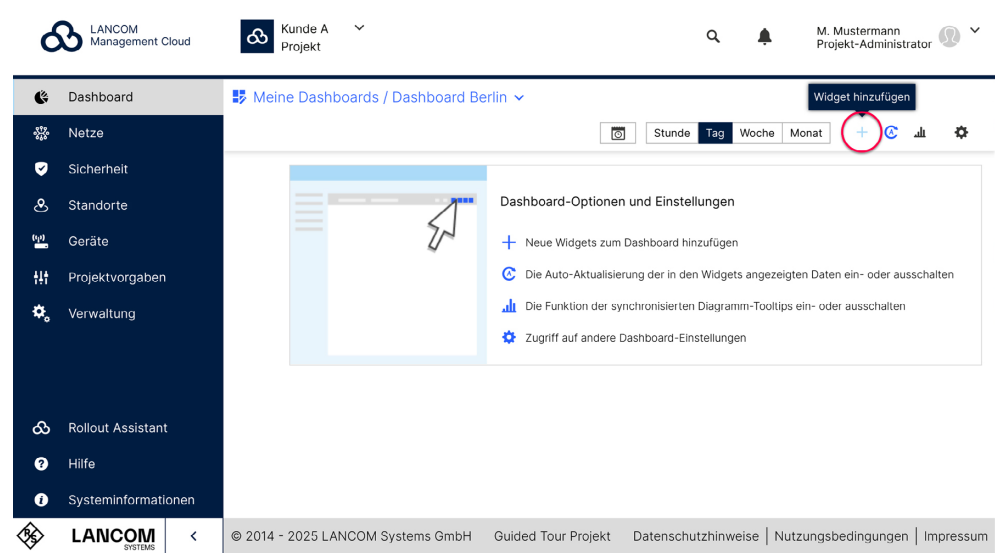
LANCOM Management Cloud

Kunde A
Projekt

M. Mustermann
Projekt-Administrator

Dashboard
Netze
Sicherheit
Standorte
Geräte
Projektvorgaben
Verwaltung

Rollout Assistant
Hilfe
Systeminformationen

LANCOM SYSTEMS

Meine Dashboards / Dashboard Berlin

Widget hinzufügen

Stunde | Tag | Woche | Monat

Dashboard-Optionen und Einstellungen

Neue Widgets zum Dashboard hinzufügen

Die Auto-Aktualisierung der in den Widgets angezeigten Daten ein- oder ausschalten

Die Funktion der synchronisierten Diagramm-Tooltips ein- oder ausschalten

Zugriff auf andere Dashboard-Einstellungen

© 2014 - 2025 LANCOM Systems GmbH   Guided Tour Projekt   Datenschutzhinweise | Nutzungsbedingungen | Impressum